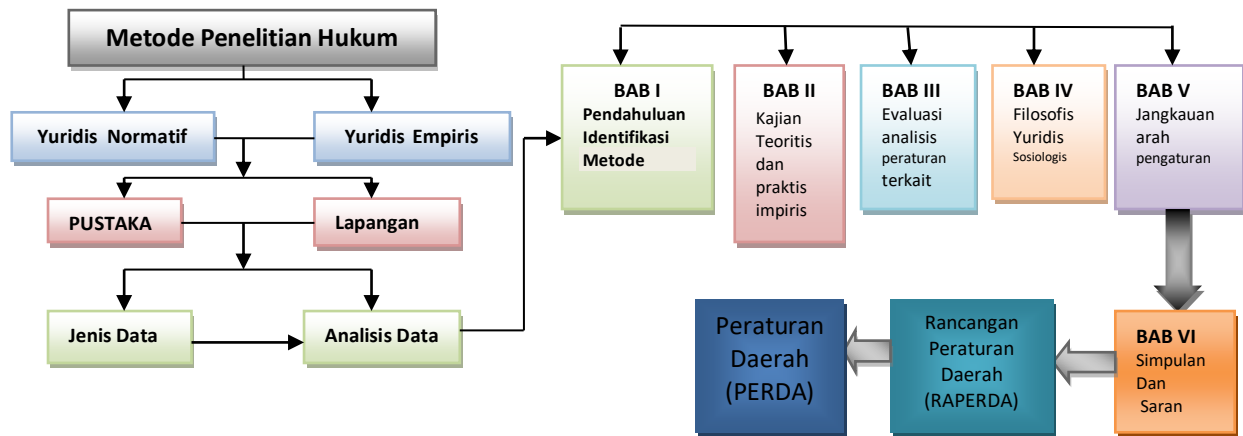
Metode Penelitian Hukum

Yuridis Normatif

Yuridis Empiris

PUSTAKA

Lapangan

Jenis Data

Analisis Data

BAB I
Pendahuluan
Identifikasi
Metode

BAB II
Kajian
Teoritis
dan
praktis
impiris

BAB III
Evaluasi
analisis
peraturan
terkait

BAB IV
Filosofis
Yuridis
Sosiologis

BAB V
Jangkauan
arah
pengaturan

BAB VI
Simpulan
Dan
Saran

Rancangan
Peraturan
Daerah
(RAPERDA)

Peraturan
Daerah
(PERDA)